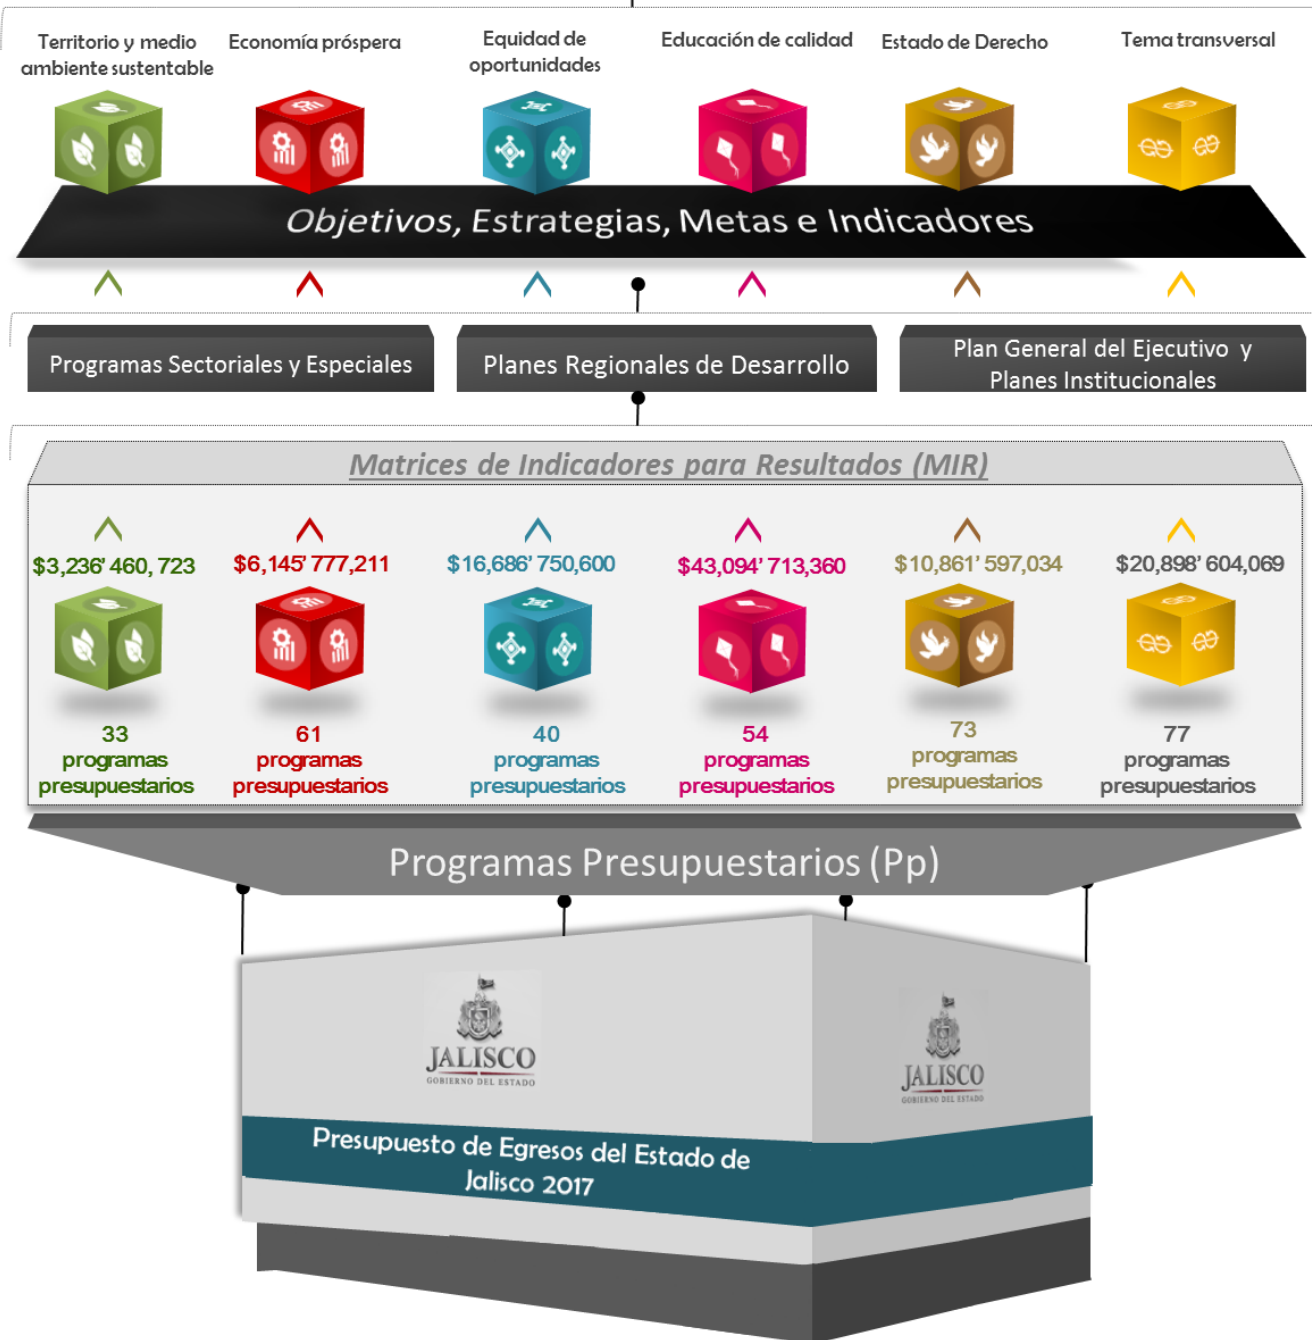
Territorio y medio ambiente sustentable

Economía próspera

Equidad de oportunidades

Educación de calidad

Estado de Derecho

Tema transversal

Objetivos, Estrategias, Metas e Indicadores

Programas Sectoriales y Especiales

Planes Regionales de Desarrollo

Plan General del Ejecutivo y Planes Institucionales

Matrices de Indicadores para Resultados (MIR)

$3,236' 460, 723

33 programas presupuestarios

$6,145' 777,211

61 programas presupuestarios

$16,686' 750,600

40 programas presupuestarios

$43,094' 713,360

54 programas presupuestarios

$10,861' 597,034

73 programas presupuestarios

$20,898' 604,069

77 programas presupuestarios

Programas Presupuestarios (Pp)

JALISCO
GOBIERNO DEL ESTADO

JALISCO
GOBIERNO DEL ESTADO

Presupuesto de Egresos del Estado de Jalisco 2017